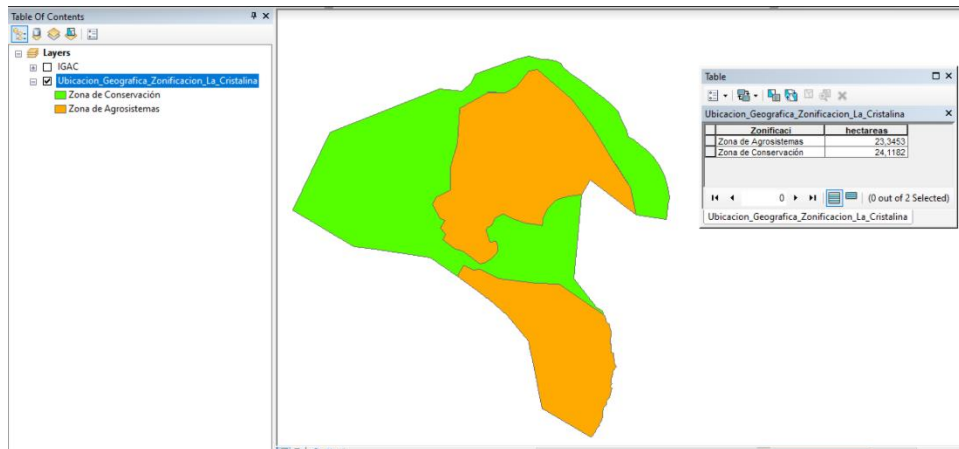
Table Of Contents

Layers
IGAC
Ubicacion_Geografica_Zonificacion_La_Cristalina
Zona de Conservación
Zona de Agrosistemas

Table

Ubicacion_Geografica_Zonificacion_La_Cristalina

| Zonificaci | hectareas |
|---|---|
| Zona de Agrosistemas | 23,3453 |
| Zona de Conservación | 24,1182 |

0 (0 out of 2 Selected)

Ubicacion_Geografica_Zonificacion_La_Cristalina